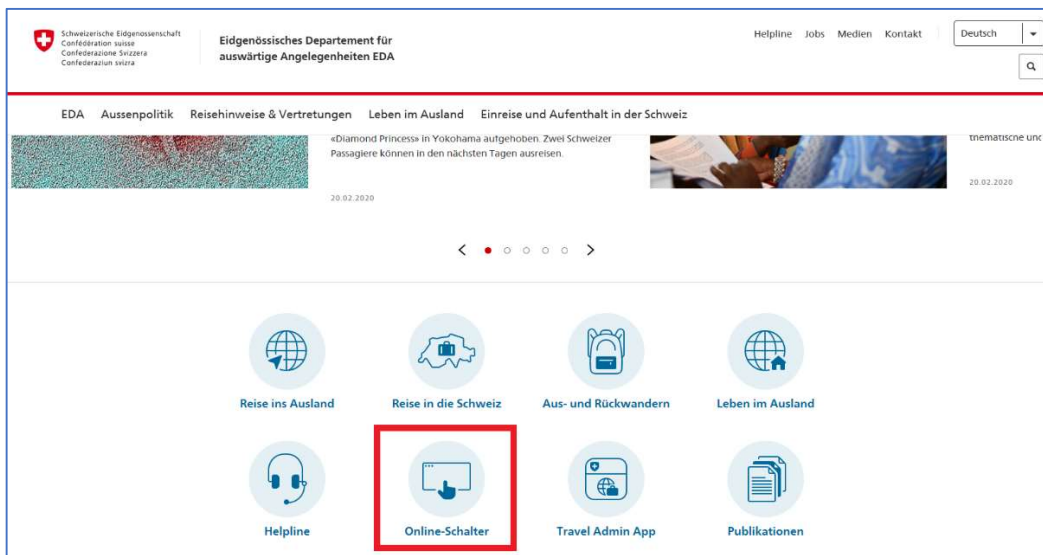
Schweizerische Eidgenossenschaft
Confédération suisse
Confederazione Svizzera
Confederaziun svizra

Eidgenössisches Departement für auswärtige Angelegenheiten EDA

Helpline Jobs Medien Kontakt

Deutsch

EDA Aussenpolitik Reisehinweise & Vertretungen Leben im Ausland Einreise und Aufenthalt in der Schweiz

«Diamond Princess» in Yokohama aufgehoben. Zwei Schweizer Passagiere können in den nächsten Tagen ausreisen.

20.02.2020

thematische und

20.02.2020

Reise ins Ausland

Reise in die Schweiz

Aus- und Rückwandern

Leben im Ausland

Helpline

Online-Schalter

Travel Admin App

Publikationen